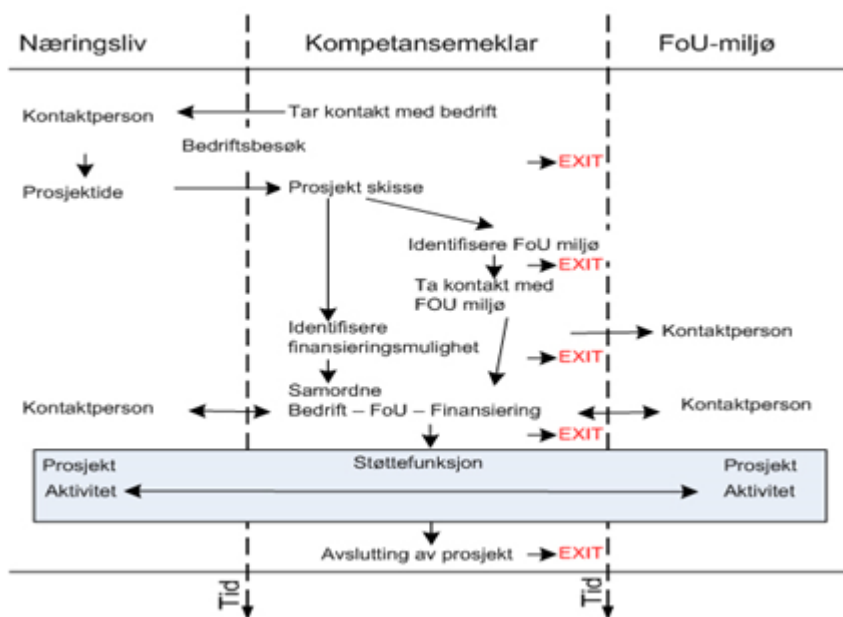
Næringsliv

Kompetansemeklar

FoU-miljø

Kontaktperson

Tar kontakt med bedrift

Bedriftsbesøk

EXIT

Prosjektide

Prosjekt skisse

Identifisere FoU miljø

EXIT

Ta kontakt med FOU miljø

Identifisere finansieringsmulighet

Kontaktperson

EXIT

Samordne Bedrift – FoU – Finansiering

Kontaktperson

Kontaktperson

EXIT

Prosjekt Aktivitet

Støttefunksjon

Prosjekt Aktivitet

Avslutting av prosjekt

EXIT

Tid

Tid